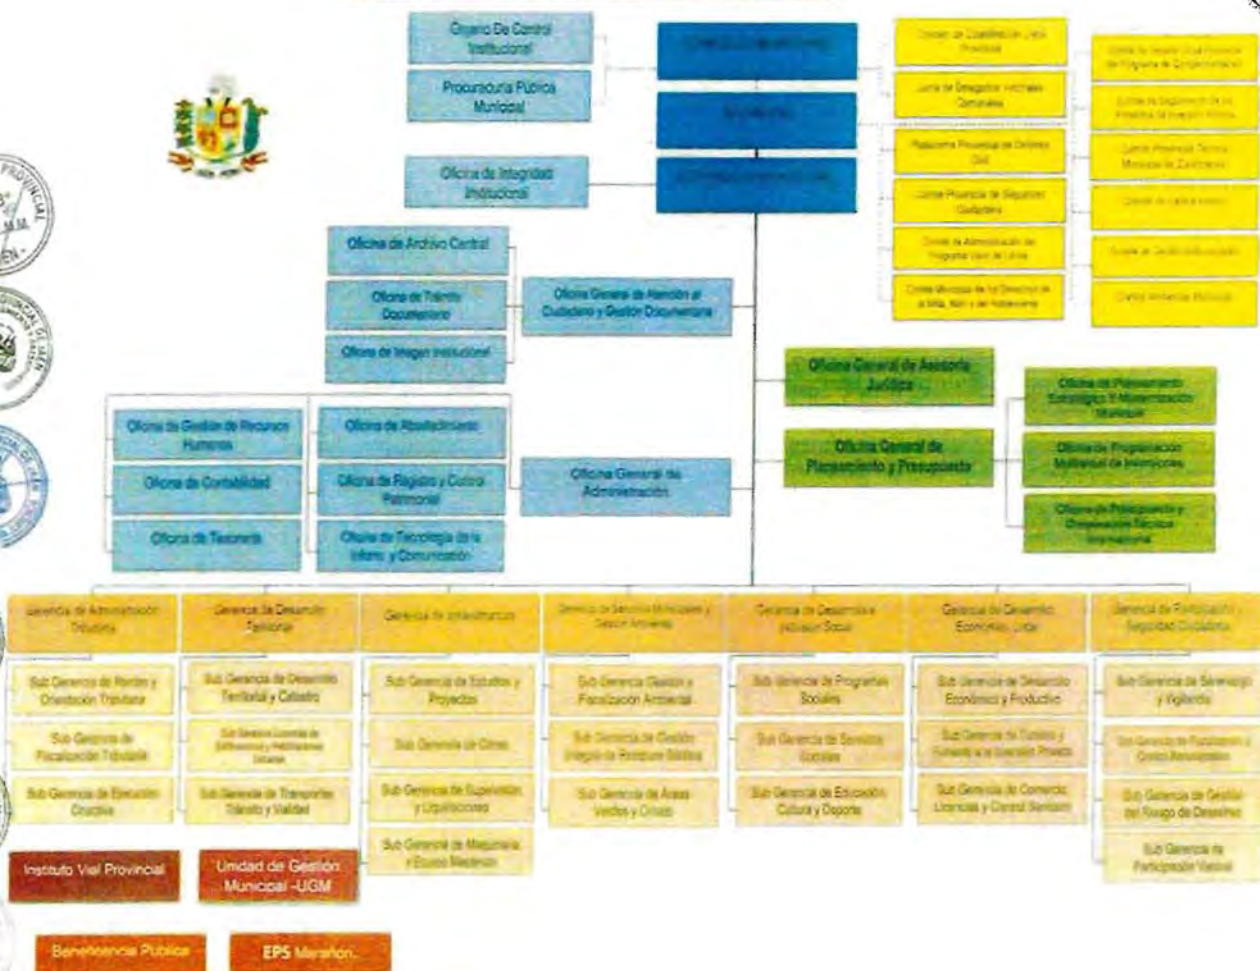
Órgano De Control Institucional

Procuraduría Pública Municipal

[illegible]

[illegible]

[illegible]

Oficina de Integridad Institucional

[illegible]

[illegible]

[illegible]

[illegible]

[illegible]

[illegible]

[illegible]

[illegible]

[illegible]

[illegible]

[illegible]

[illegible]

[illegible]

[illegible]

Oficina de Archivo Central

Oficina de Trámite Documentario

Oficina de Imagen Institucional

Oficina General de Atención al Ciudadano y Gestión Documentaria

Oficina General de Asesoría Jurídica

Oficina de Planeamiento Estratégico y Modernización Municipal

Oficina General de Planeamiento y Presupuesto

Oficina de Programación Multianual de Inversiones

Oficina de Presupuesto y Cooperación Técnica Internacional

Oficina de Gestión de Recursos Humanos

Oficina de Abastecimiento

Oficina de Contabilidad

Oficina de Registro y Control Patrimonial

Oficina General de Administración

Oficina de Tesorería

Oficina de Tecnología de la Inform. y Comunicación

Gerencia de Administración Tributaria

Gerencia de Desarrollo Territorial

Gerencia de Infraestructura

Gerencia de Servicios Municipales y Gestión Ambiental

Gerencia de Desarrollo e Inclusión Social

Gerencia de Desarrollo Económico Local

Gerencia de Participación y Seguridad Ciudadana

Sub Gerencia de Registro y Orientación Tributaria

Sub Gerencia de Fiscalización Tributaria

Sub Gerencia de Ejecución Coactiva

Sub Gerencia de Desarrollo Territorial y Catastro

Sub Gerencia de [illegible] Edificaciones y Habilitaciones Urbanas

Sub Gerencia de Transportes Tránsito y Vialidad

Sub Gerencia de Estudios y Proyectos

Sub Gerencia de Obras

Sub Gerencia de Supervisión y Liquidaciones

Sub Gerencia de Maquinaria y Equipo Mecánico

Sub Gerencia Gestión y Fiscalización Ambiental

Sub Gerencia de Gestión Integral de Residuos Sólidos

Sub Gerencia de Áreas Verdes y Ornato

Sub Gerencia de Programas Sociales

Sub Gerencia de Servicios Sociales

Sub Gerencia de Educación Cultura y Deporte

Sub Gerencia de Desarrollo Económico y Productivo

Sub Gerencia de Turismo y Fomento a la Inversión Privada

Sub Gerencia de Comercio, Licencias y Control Sanitario

Sub Gerencia de Serenazgo y Vigilancia

Sub Gerencia de Fiscalización y Control Administrativo

Sub Gerencia de Gestión del Riesgo de Desastres

Sub Gerencia de Participación Vecinal

Instituto Vial Provincial

Unidad de Gestión Municipal -UGM

Beneficencia Pública

EPS Marañon